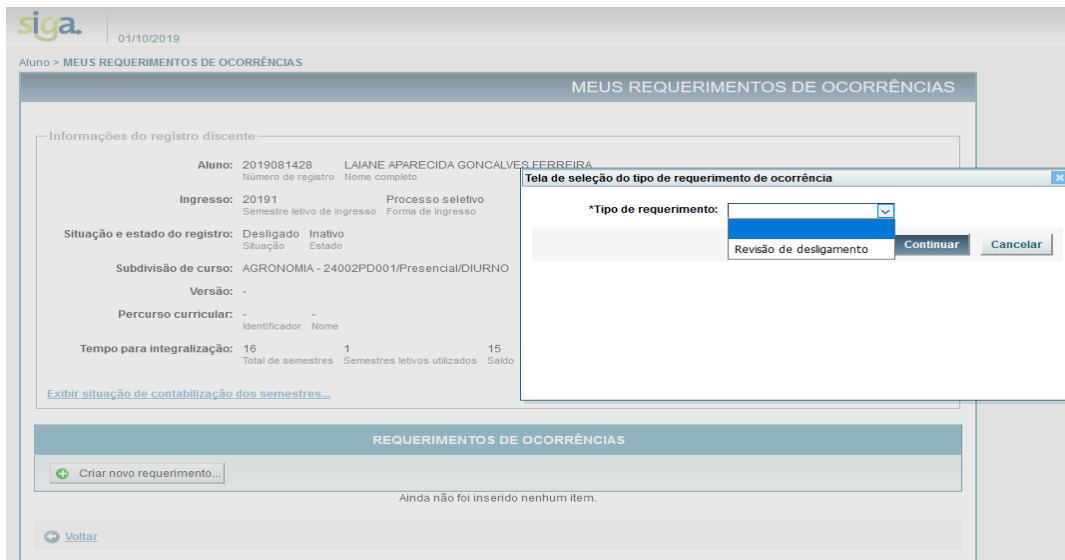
siga. 01/10/2019

Aluno > MEUS REQUERIMENTOS DE OCORRÊNCIAS

MEUS REQUERIMENTOS DE OCORRÊNCIAS

Informações do registro discente

Aluno: 2019081428 Número de registro LAIANE APARECIDA GONCALVES FERREIRA Nome completo

Ingresso: 20191 Semestre letivo de ingresso Processo seletivo Forma de ingresso

Situação e estado do registro: Desligado Situação Inativo Estado

Subdivisão de curso: AGRONOMIA - 24002PD001/Presencial/DIURNO

Versão: -

Percurso curricular: - Identificador - Nome

Tempo para integralização: 16 Total de semestres 1 Semestres letivos utilizados 15 Saldo

Exibir situação de contabilização dos semestres...

Tela de seleção do tipo de requerimento de ocorrência

*Tipo de requerimento:

Revisão de desligamento

Continuar Cancelar

REQUERIMENTOS DE OCORRÊNCIAS

Criar novo requerimento...

Ainda não foi inserido nenhum item.

Voltar